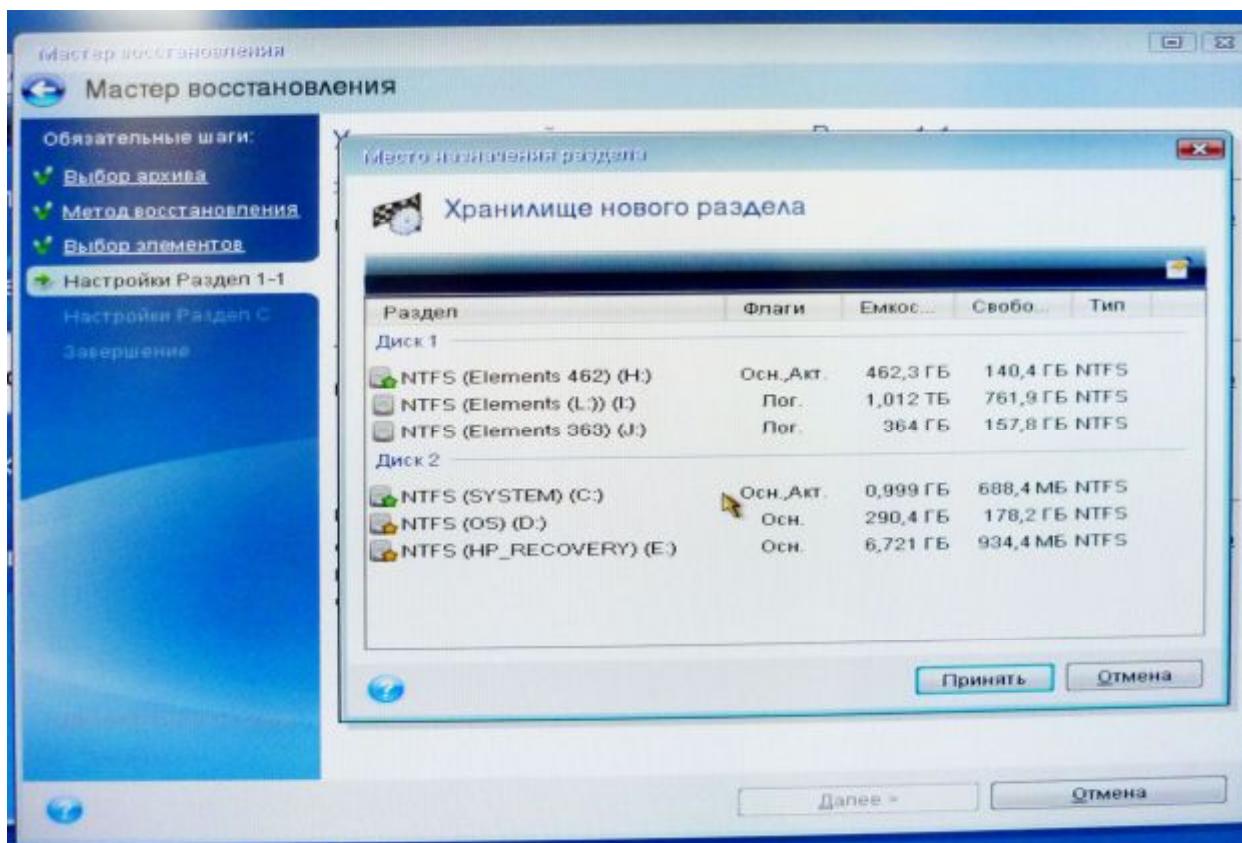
Мастер восстановления

Мастер восстановления

Обязательные шаги:
Выбор архива
Метод восстановления
Выбор элементов
Настройки Раздел 1-1
Настройки Раздел С
Завершение

Место назначения раздела

Хранилище нового раздела

| Раздел | Флаги | Емкос... | Свобо... | Тип |
|---|---|---|---|---|
| Диск 1 | | | | |
| NTFS (Elements 462) (H:) | Осн.,Акт. | 462,3 ГБ | 140,4 ГБ | NTFS |
| NTFS (Elements (L:)) (I:) | Лог. | 1,012 ТБ | 761,9 ГБ | NTFS |
| NTFS (Elements 363) (J:) | Лог. | 364 ГБ | 157,8 ГБ | NTFS |
| Диск 2 | | | | |
| NTFS (SYSTEM) (C:) | Осн.,Акт. | 0,999 ГБ | 688,4 МБ | NTFS |
| NTFS (OS) (D:) | Осн. | 290,4 ГБ | 178,2 ГБ | NTFS |
| NTFS (HP_RECOVERY) (E:) | Осн. | 6,721 ГБ | 934,4 МБ | NTFS |

Принять
Отмена

Далее >
Отмена